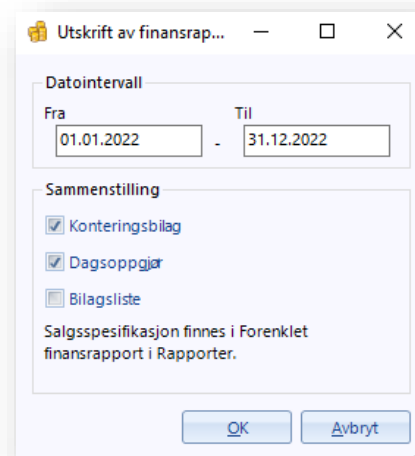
Utskrift av finansrap...

Datointervall

Fra

01.01.2022

-

Til

31.12.2022

Sammenstilling

Konteringsbilag

Dagsoppgjør

Bilagsliste

Salgsspesifikasjon finnes i Forenklet finansrapport i Rapporter.

OK

Avbryt